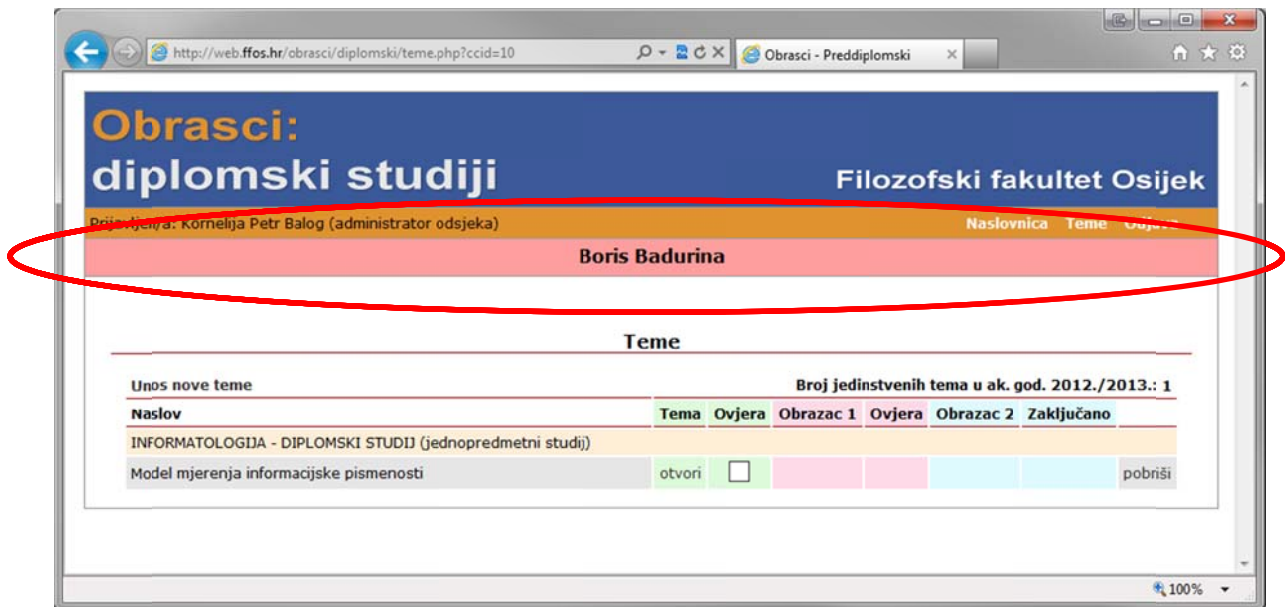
http://web.ffos.hr/obrasci/diplomski/teme.php?ccid=10

Obrasci - Preddiplomski

Obrasci:
diplomski studiji

Filozofski fakultet Osijek

Prijavljen/a: Kornelija Petr Balog (administrator odsjeka)

Naslovnica Teme Odjava

Boris Badurina

Teme

Unos nove teme

Broj jedinstvenih tema u ak. god. 2012./2013.: 1

| Naslov | Tema | Ovjera | Obrazac 1 | Ovjera | Obrazac 2 | Zaključano | |
|---|---|---|---|---|---|---|---|
| INFORMATOLOGIJA - DIPLOMSKI STUDIJ (jednopredmetni studij) | | | | | | | |
| Model mjerenja informacijske pismenosti | otvori | | | | | | pobriši |

100%